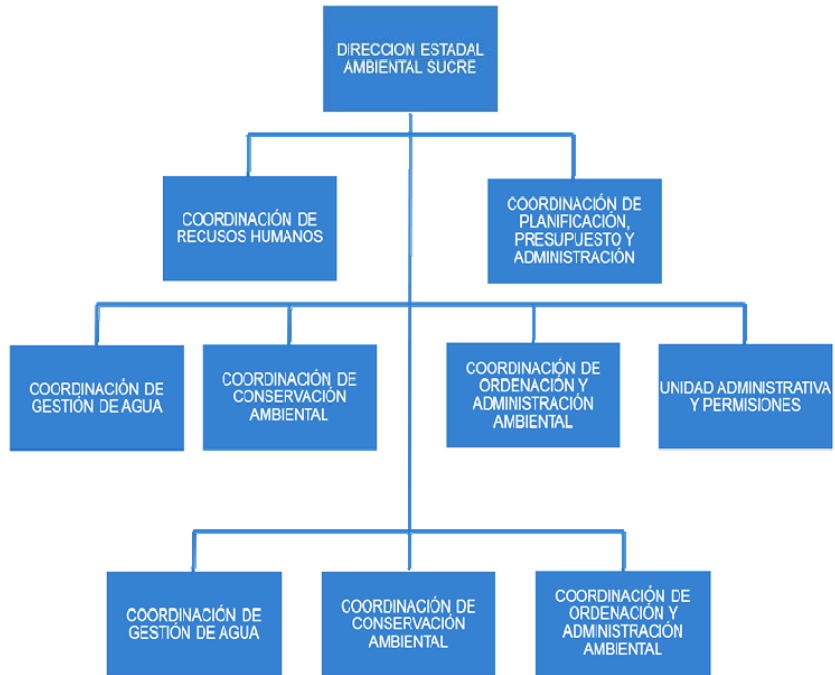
DIRECCION ESTADAL AMBIENTAL SUCRE

COORDINACIÓN DE RECUSOS HUMANOS

COORDINACIÓN DE PLANIFICACIÓN, PRESUPUESTO Y ADMINISTRACIÓN

COORDINACIÓN DE GESTIÓN DE AGUA

COORDINACIÓN DE CONSERVACIÓN AMBIENTAL

COORDINACIÓN DE ORDENACIÓN Y ADMINISTRACIÓN AMBIENTAL

UNIDAD ADMINISTRATIVA Y PERMISIONES

COORDINACIÓN DE GESTIÓN DE AGUA

COORDINACIÓN DE CONSERVACIÓN AMBIENTAL

COORDINACIÓN DE ORDENACIÓN Y ADMINISTRACIÓN AMBIENTAL